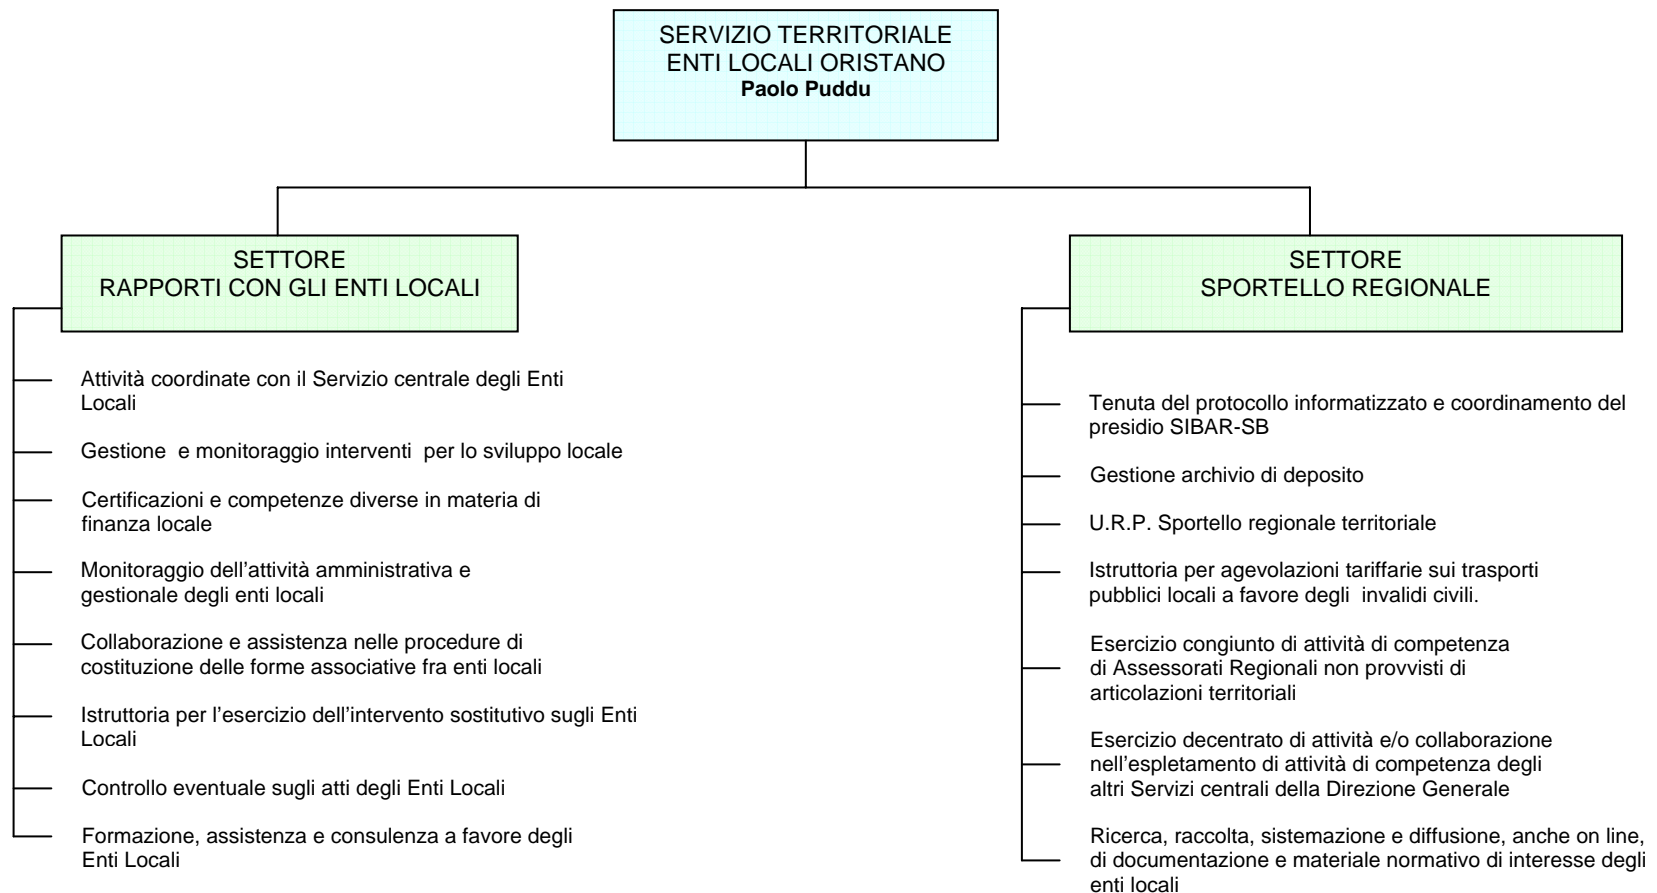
SERVIZIO TERRITORIALE
ENTI LOCALI ORISTANO
**Paolo Puddu**

SETTORE
RAPPORTI CON GLI ENTI LOCALI

Attività coordinate con il Servizio centrale degli Enti Locali

Gestione e monitoraggio interventi per lo sviluppo locale

Certificazioni e competenze diverse in materia di finanza locale

Monitoraggio dell'attività amministrativa e gestionale degli enti locali

Collaborazione e assistenza nelle procedure di costituzione delle forme associative fra enti locali

Istruttoria per l'esercizio dell'intervento sostitutivo sugli Enti Locali

Controllo eventuale sugli atti degli Enti Locali

Formazione, assistenza e consulenza a favore degli Enti Locali

SETTORE
SPORTELLO REGIONALE

Tenuta del protocollo informatizzato e coordinamento del presidio SIBAR-SB

Gestione archivio di deposito

U.R.P. Sportello regionale territoriale

Istruttoria per agevolazioni tariffarie sui trasporti pubblici locali a favore degli invalidi civili.

Esercizio congiunto di attività di competenza di Assessorati Regionali non provvisti di articolazioni territoriali

Esercizio decentrato di attività e/o collaborazione nell'espletamento di attività di competenza degli altri Servizi centrali della Direzione Generale

Ricerca, raccolta, sistemazione e diffusione, anche on line, di documentazione e materiale normativo di interesse degli enti locali